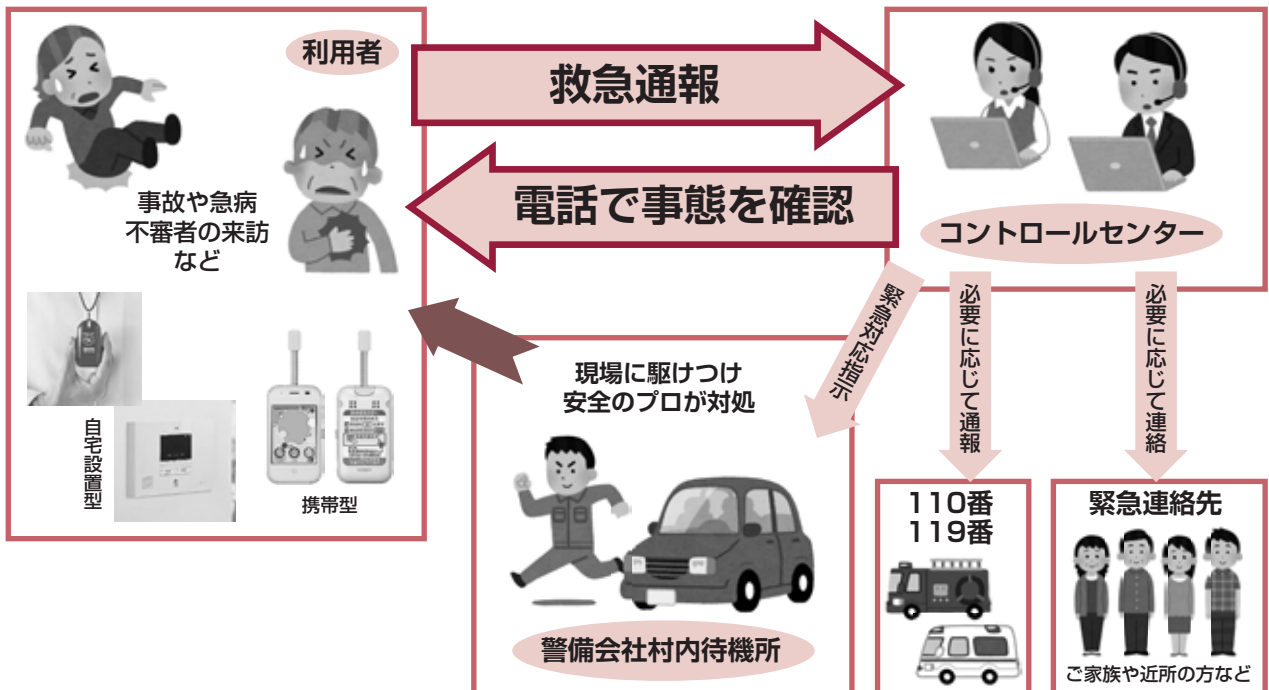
利用者

事故や急病
不審者の来訪
など

自宅設置型

携帯型

救急通報

電話で事態を確認

コントロールセンター

緊急対応指示

必要に応じて通報

必要に応じて連絡

現場に駆けつけ
安全のプロが対処

警備会社村内待機所

110番
119番

緊急連絡先

ご家族や近所の方など